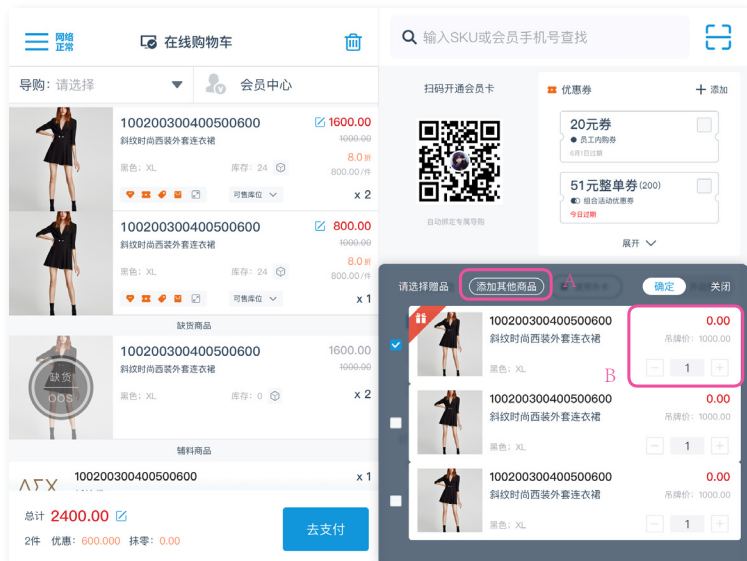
网络正常 在线购物车

导购: 请选择 会员中心

100200300400500600 1600.00
斜纹时尚西装外套连衣裙 1000.00
8.0折
黑色: XL 库存: 24 800.00/件
可售库位 x 2

100200300400500600 800.00
斜纹时尚西装外套连衣裙 1000.00
8.0折
黑色: XL 库存: 24 800.00/件
可售库位 x 1

缺货商品

100200300400500600 1600.00
斜纹时尚西装外套连衣裙 1000.00
缺货 OOS
黑色: XL 库存: 0 x 2

辅料商品

AFX 100200300400500600

总计 2400.00
2件 优惠: 600.000 抹零: 0.00
去支付

输入SKU或会员手机号查找

扫码开通会员卡
自动绑定专属导购

优惠券 添加
20元券
员工内购券
6月1日到期
51元整单券 (200)
组合活动优惠券
今日过期
展开

请选择赠品 添加其他商品 A 确定 关闭

100200300400500600 0.00
斜纹时尚西装外套连衣裙 吊牌价: 1000.00
黑色: XL 1
B

100200300400500600 0.00
斜纹时尚西装外套连衣裙 吊牌价: 1000.00
黑色: XL 1

100200300400500600 0.00
斜纹时尚西装外套连衣裙 吊牌价: 1000.00
黑色: XL 1